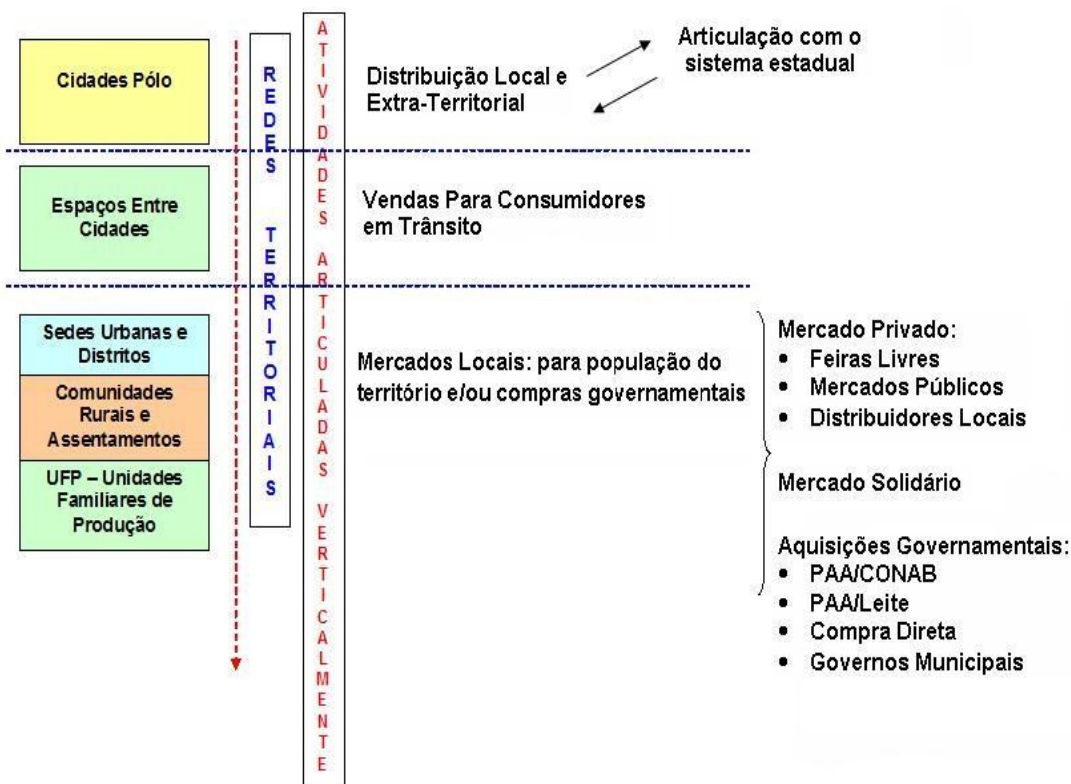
Cidades Pólo

Espaços Entre Cidades

Sedes Urbanas e Distritos

Comunidades Rurais e Assentamentos

UFP – Unidades Familiares de Produção

REDES TERRITORIAIS

ATIVIDADES ARTICULADAS VERTICALMENTE

Distribuição Local e Extra-Territorial

Articulação com o sistema estadual

Vendas Para Consumidores em Trânsito

Mercados Locais: para população do território e/ou compras governamentais

Mercado Privado:
• Feiras Livres
• Mercados Públicos
• Distribuidores Locais

Mercado Solidário

Aquisições Governamentais:
• PAA/CONAB
• PAA/Leite
• Compra Direta
• Governos Municipais